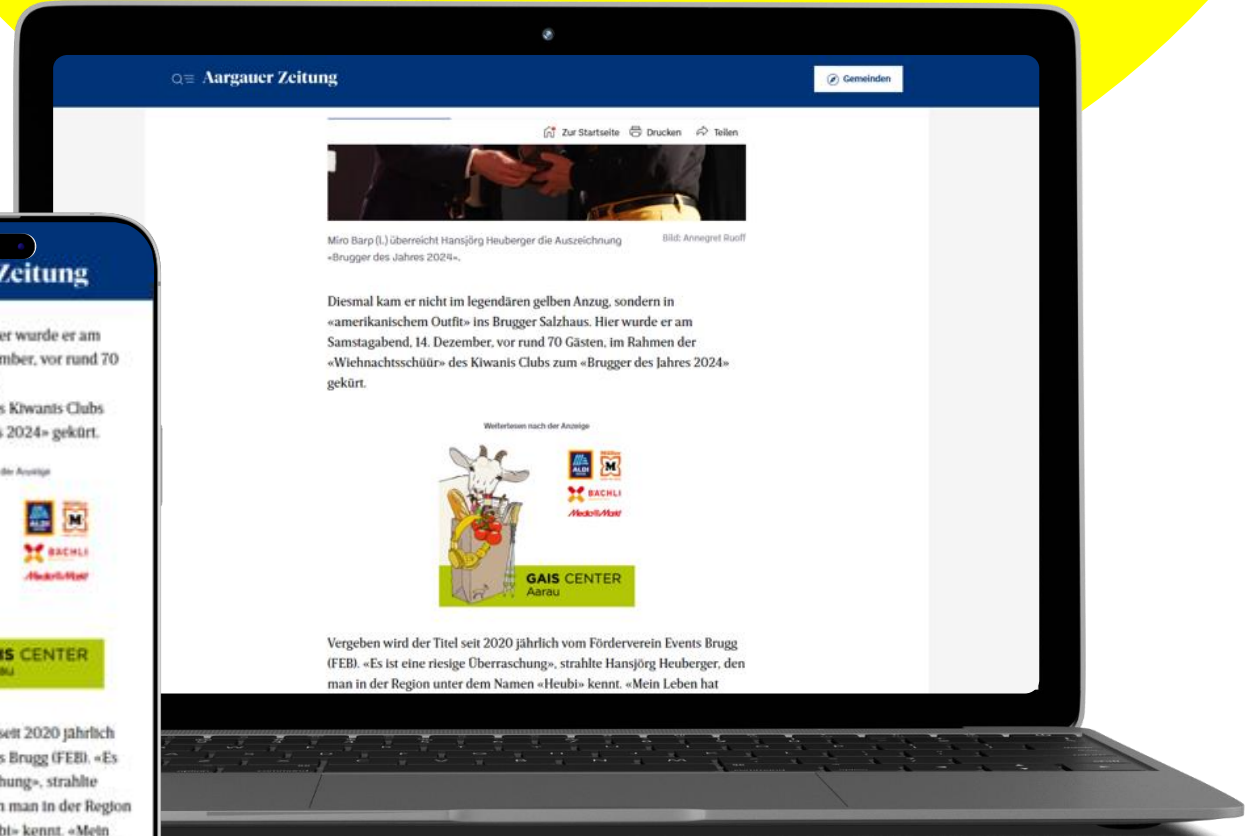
Aargauer Zeitung

Gemeinden

Zur Startseite Drucken Teilen

Miro Barp (l.) überreicht Hansjörg Heuberger die Auszeichnung «Brugger des Jahres 2024». Bild: Annegret Ruoff

Diesmal kam er nicht im legendären gelben Anzug, sondern in «amerikanischem Outfit» ins Brugger Salzhaus. Hier wurde er am Samstagabend, 14. Dezember, vor rund 70 Gästen, im Rahmen der «Wiehnachtsschüür» des Kiwanis Clubs zum «Brugger des Jahres 2024» gekürt.

Weiterlesen nach der Anzeige

BACHLI
MediaMarkt
GAIS CENTER
Aarau

Vergeben wird der Titel seit 2020 jährlich vom Förderverein Events Brugg (FEB). «Es ist eine riesige Überraschung», strahlte Hansjörg Heuberger, den man in der Region unter dem Namen «Heubi» kennt. «Mein Leben hat

Zeitung

er wurde er am
mber, vor rund 70

s Kiwanis Clubs
s 2024» gekürt.

der Anzeige

BACHLI
MediaMarkt

IS CENTER
au

seit 2020 jährlich
s Brugg (FEB). «Es
hung», strahlte
n man in der Region
i» kennt. «Mein